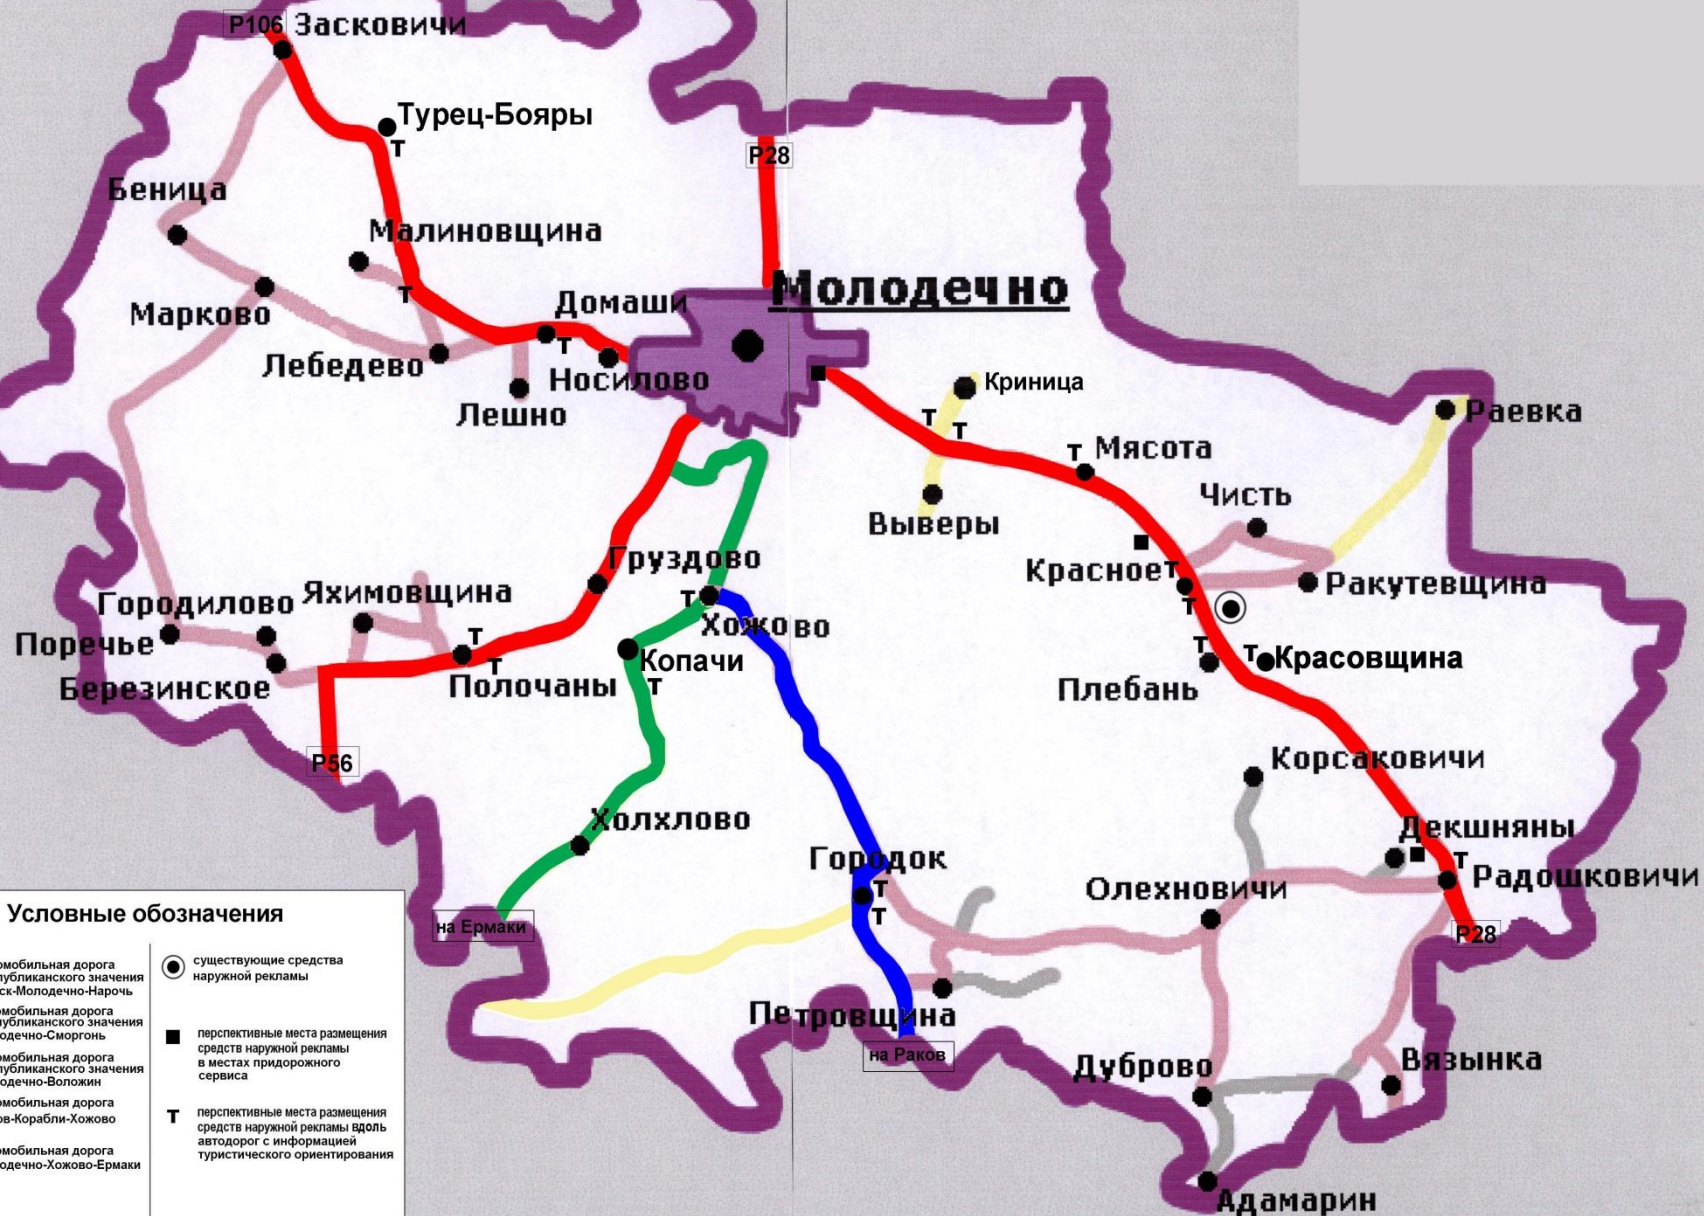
Р106 Засковичи
Турец-Бояры
Т
Р28
Беница
Малиновщина
Т
Молодечно
Марково
Домаши
Т
Лебедево
Носилово
Лешно
Криница
Т Т
Раевка
Т Мясота
Чисть
Выверы
Груздово
Красное Т
Ракутевщина
Городилово
Яхимовщина
Т
Т
Хожово
Т
Поречье
Т
Копачи
Т
Т Красовщина
Березинское
Т
Полочаны
Т
Плебань
Р56
Корсаковичи
Холхлово
Декшняны
Городок
Т
Т
Радошковичи
Т
Олехновичи
Р28
на Ермаки
Петровщина
на Раков
Дуброво
Вязынка
Адамарин

Условные обозначения
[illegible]омобильная дорога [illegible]публиканского значения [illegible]ск-Молодечно-Нарочь
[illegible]омобильная дорога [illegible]публиканского значения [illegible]одечно-Сморгонь
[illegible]омобильная дорога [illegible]публиканского значения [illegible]одечно-Воложин
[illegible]омобильная дорога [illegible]ов-Корабли-Хожово
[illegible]омобильная дорога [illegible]одечно-Хожово-Ермаки
существующие средства наружной рекламы
перспективные места размещения средств наружной рекламы в местах придорожного сервиса
Т перспективные места размещения средств наружной рекламы вдоль автодорог с информацией туристического ориентирования